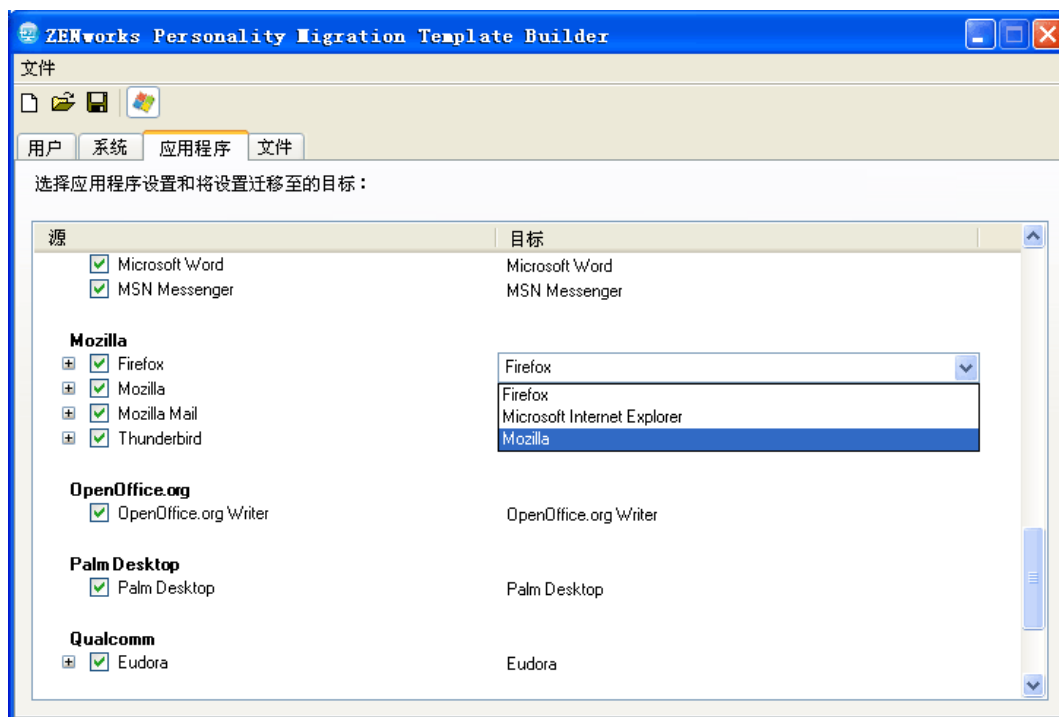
ZENworks Personality Migration Template Builder

文件

用户 | 系统 | 应用程序 | 文件

选择应用程序设置和将设置迁移至的目标：

| 源 | 目标 |
|---|---|
| Microsoft Word | Microsoft Word |
| MSN Messenger | MSN Messenger |
| **Mozilla** | |
| Firefox | Firefox |
| Mozilla | Firefox |
| Mozilla Mail | Microsoft Internet Explorer |
| Thunderbird | Mozilla |
| **OpenOffice.org** | |
| OpenOffice.org Writer | OpenOffice.org Writer |
| **Palm Desktop** | |
| Palm Desktop | Palm Desktop |
| **Qualcomm** | |
| Eudora | Eudora |